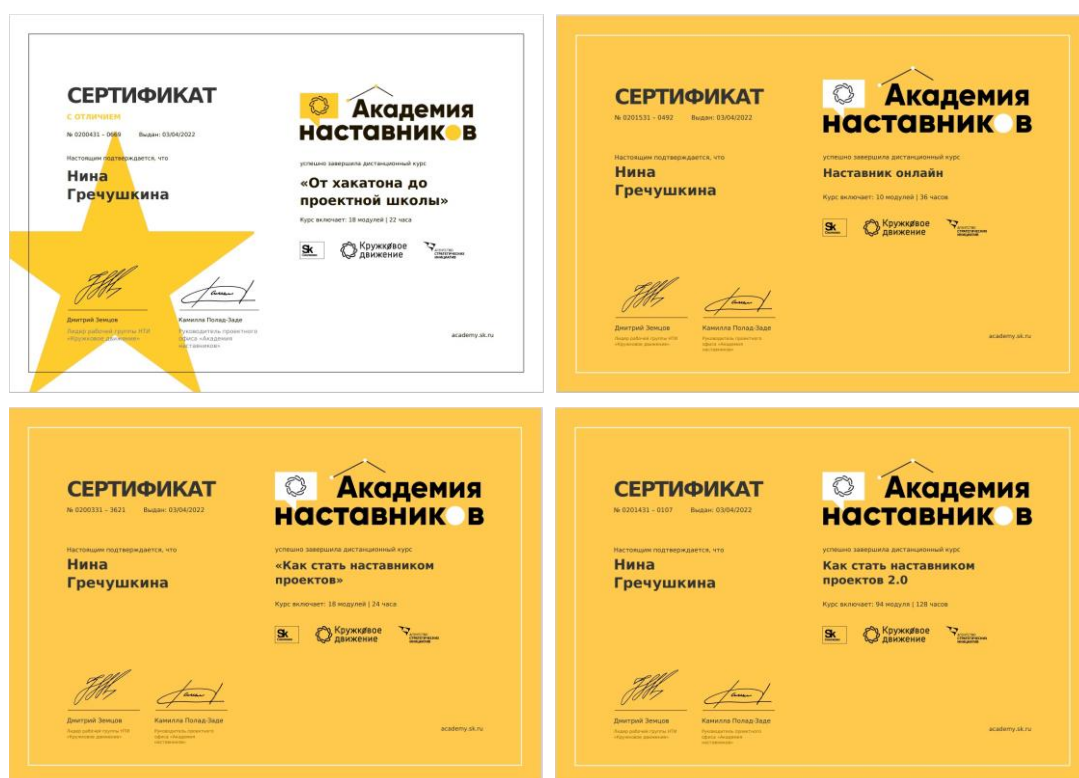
СЕРТИФИКАТ
С ОТЛИЧИЕМ
№ 0200431 – 0669 Выдан: 03/04/2022

Настоящим подтверждается, что
Нина
Гречушкина

Академия наставников

успешно завершила дистанционный курс
«От хакатона до проектной школы»
Курс включает: 18 модулей | 22 часа

Sk
Кружковое движение
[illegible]

Дмитрий Земцов
Лидер рабочей группы НТИ «Кружковое движение»

Камилла Полад-Заде
Руководитель проектного офиса «Академия наставников»

academy.sk.ru

СЕРТИФИКАТ
№ 0201531 – 0492 Выдан: 03/04/2022

Настоящим подтверждается, что
Нина
Гречушкина

Академия наставников

успешно завершила дистанционный курс
Наставник онлайн
Курс включает: 10 модулей | 36 часов

Sk
Кружковое движение
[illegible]

Дмитрий Земцов
Лидер рабочей группы НТИ «Кружковое движение»

Камилла Полад-Заде
Руководитель проектного офиса «Академия наставников»

academy.sk.ru

СЕРТИФИКАТ
№ 0200331 – 3621 Выдан: 03/04/2022

Настоящим подтверждается, что
Нина
Гречушкина

Академия наставников

успешно завершила дистанционный курс
«Как стать наставником проектов»
Курс включает: 18 модулей | 24 часа

Sk
Кружковое движение
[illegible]

Дмитрий Земцов
Лидер рабочей группы НТИ «Кружковое движение»

Камилла Полад-Заде
Руководитель проектного офиса «Академия наставников»

academy.sk.ru

СЕРТИФИКАТ
№ 0201431 – 0107 Выдан: 03/04/2022

Настоящим подтверждается, что
Нина
Гречушкина

Академия наставников

успешно завершила дистанционный курс
Как стать наставником проектов 2.0
Курс включает: 94 модуля | 128 часов

Sk
Кружковое движение
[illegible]

Дмитрий Земцов
Лидер рабочей группы НТИ «Кружковое движение»

Камилла Полад-Заде
Руководитель проектного офиса «Академия наставников»

academy.sk.ru